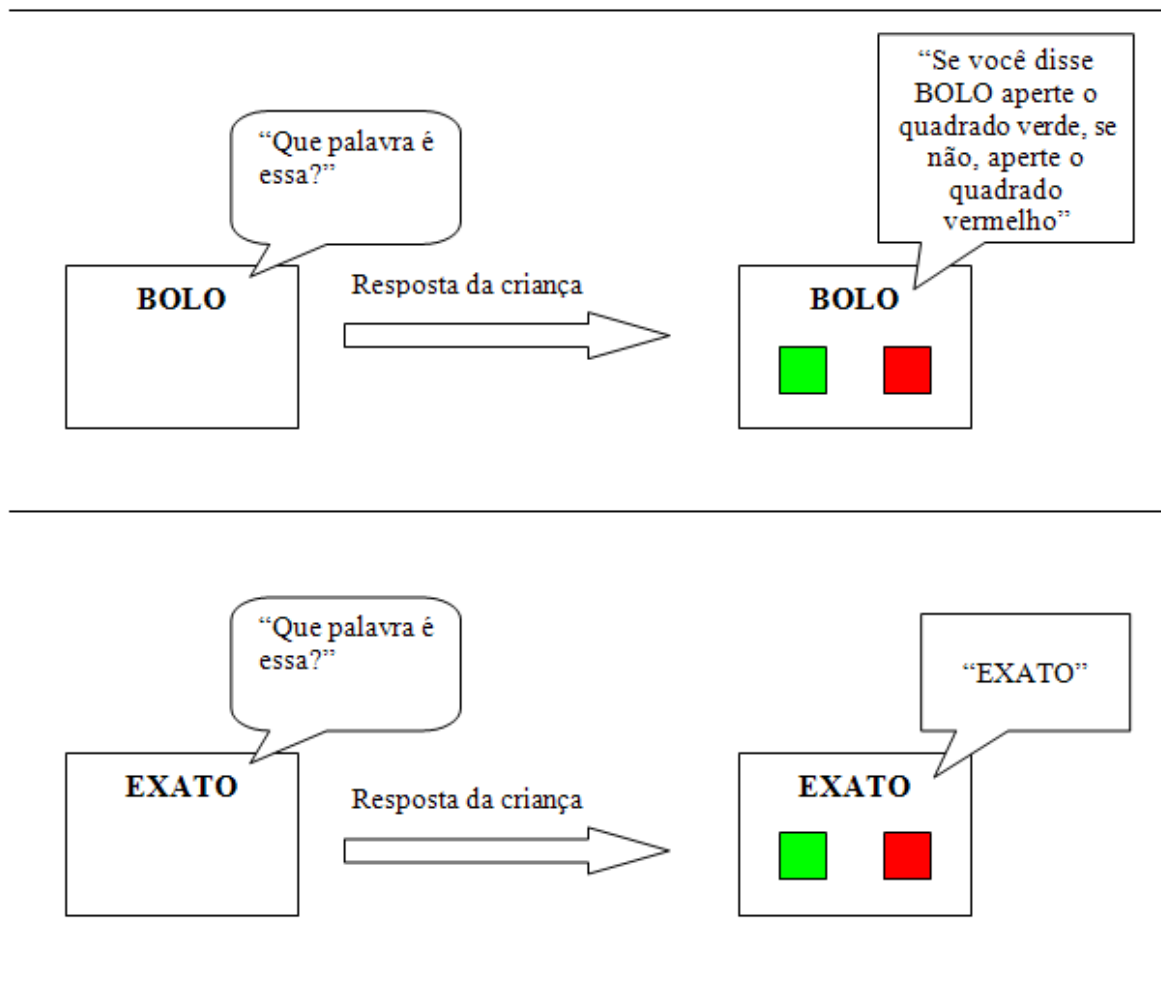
“Que palavra é essa?”

BOLO

Resposta da criança

“Se você disse BOLO aperte o quadrado verde, se não, aperte o quadrado vermelho”

BOLO

“Que palavra é essa?”

EXATO

Resposta da criança

“EXATO”

EXATO